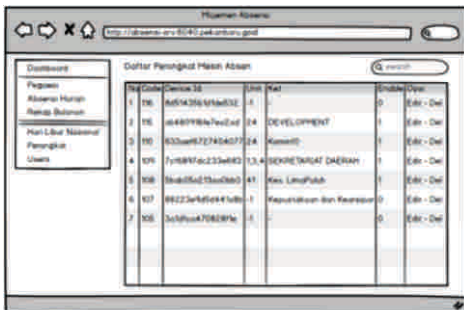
Manajemen Absensi

http://absensi-srv:8080.pekanbaru.go.id

Dashboard
Pegawai
Absensi Harian
Rekap Bulanan
Hari Libur Nasional
Perangkat
Users

Daftar Perangkat Mesin Absen

Q search

| No | Code | Device Id | Unit | Ket | Enable | Opsi |
|---|---|---|---|---|---|---|
| 1 | 116 | 4d5f4356fd4ad532 | -1 | - | 1 | Edit - Del |
| 2 | 115 | cb4871f64e7ec2cd | 24 | DEVELOPMENT | 1 | Edit - Del |
| 3 | 110 | 632ae6727434d077 | 24 | Kominfo | 1 | Edit - Del |
| 4 | 109 | 7cf6897dc233e683 | 13,4 | SEKRETARIAT DAERAH | 1 | Edit - Del |
| 5 | 108 | 5bab05a21bacbbb5 | 41 | Kec. LimaPuluh | 1 | Edit - Del |
| 6 | 107 | 66223ef4d6494fe8b | -1 | Kepustakaan dan Kearsipan | 1 | Edit - Del |
| 7 | 105 | 3c5fcca470828f1e | -1 | - | 0 | Edit - Del |